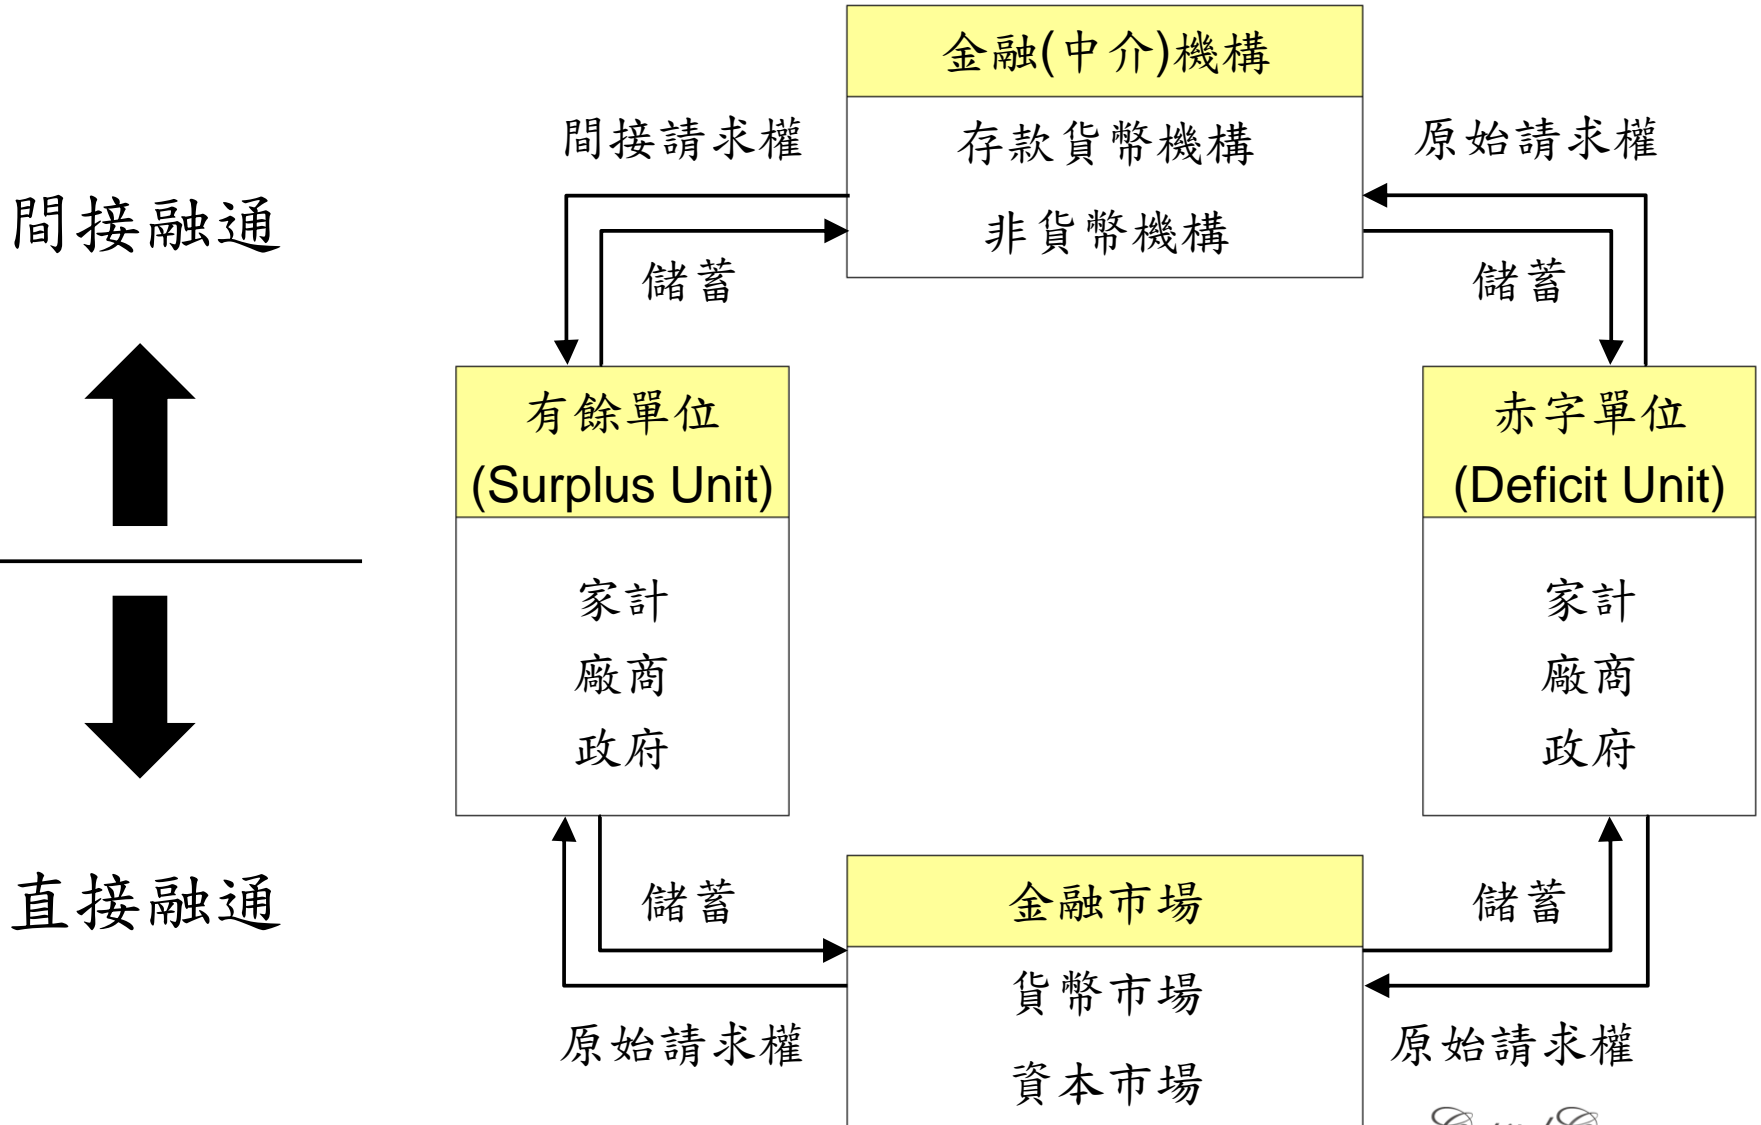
間接融通

直接融通

金融(中介)機構

存款貨幣機構

非貨幣機構

間接請求權

原始請求權

儲蓄

儲蓄

有餘單位
(Surplus Unit)

家計
廠商
政府

赤字單位
(Deficit Unit)

家計
廠商
政府

儲蓄

儲蓄

金融市場

貨幣市場

資本市場

原始請求權

原始請求權